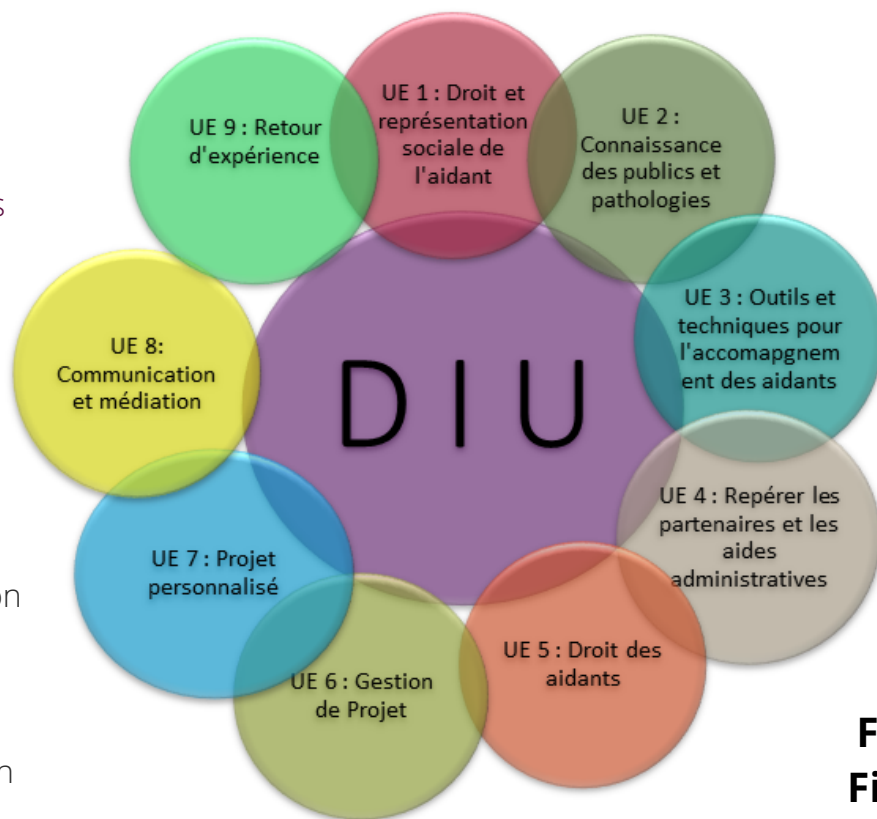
D I U

UE 1 : Droit et représentation sociale de l'aidant

UE 2 : Connaissance des publics et pathologies

UE 3 : Outils et techniques pour l'accomapgnement des aidants

UE 4 : Repérer les partenaires et les aides administratives

UE 5 : Droit des aidants

UE 6 : Gestion de Projet

UE 7 : Projet personnalisé

UE 8: Communication et médiation

UE 9 : Retour d'expérience

s

on

n

F

Fi